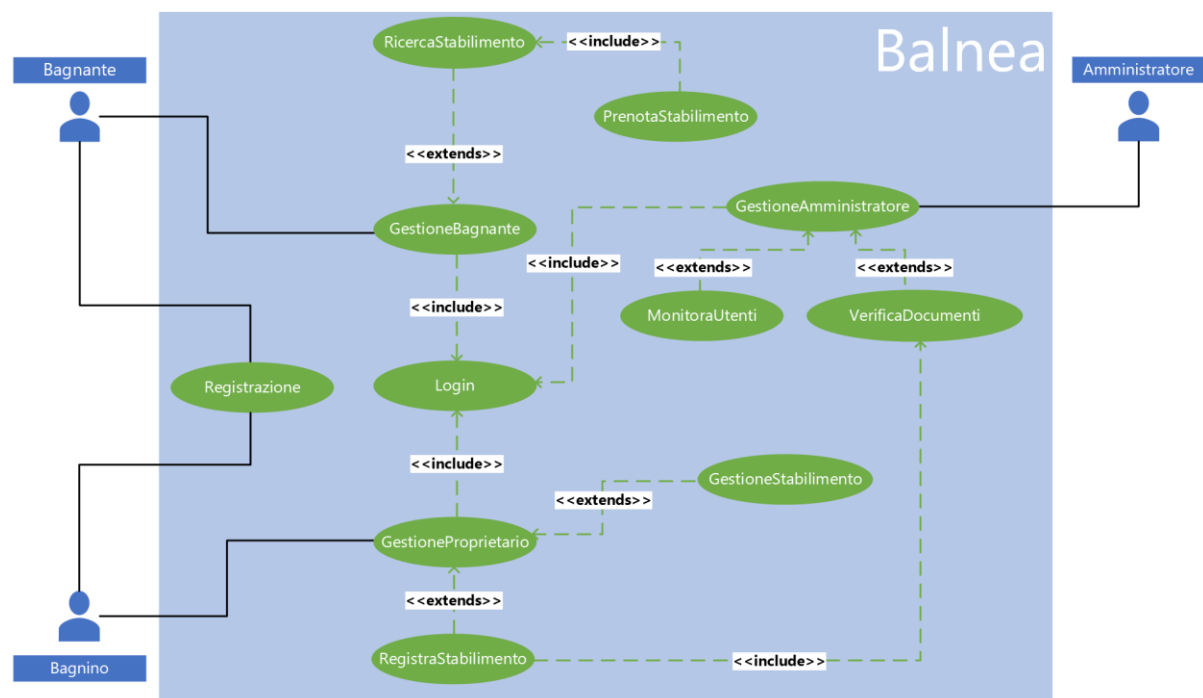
Balnea

Bagnante

Amministratore

Bagnino

RicercaStabilimento

<<include>>

PrenotaStabilimento

<<extends>>

GestioneBagnante

GestioneAmministratore

<<include>>

<<extends>>

<<extends>>

<<include>>

MonitoraUtenti

VerificaDocumenti

Registrazione

Login

<<include>>

GestioneStabilimento

<<extends>>

GestioneProprietario

<<extends>>

RegistraStabilimento

<<include>>